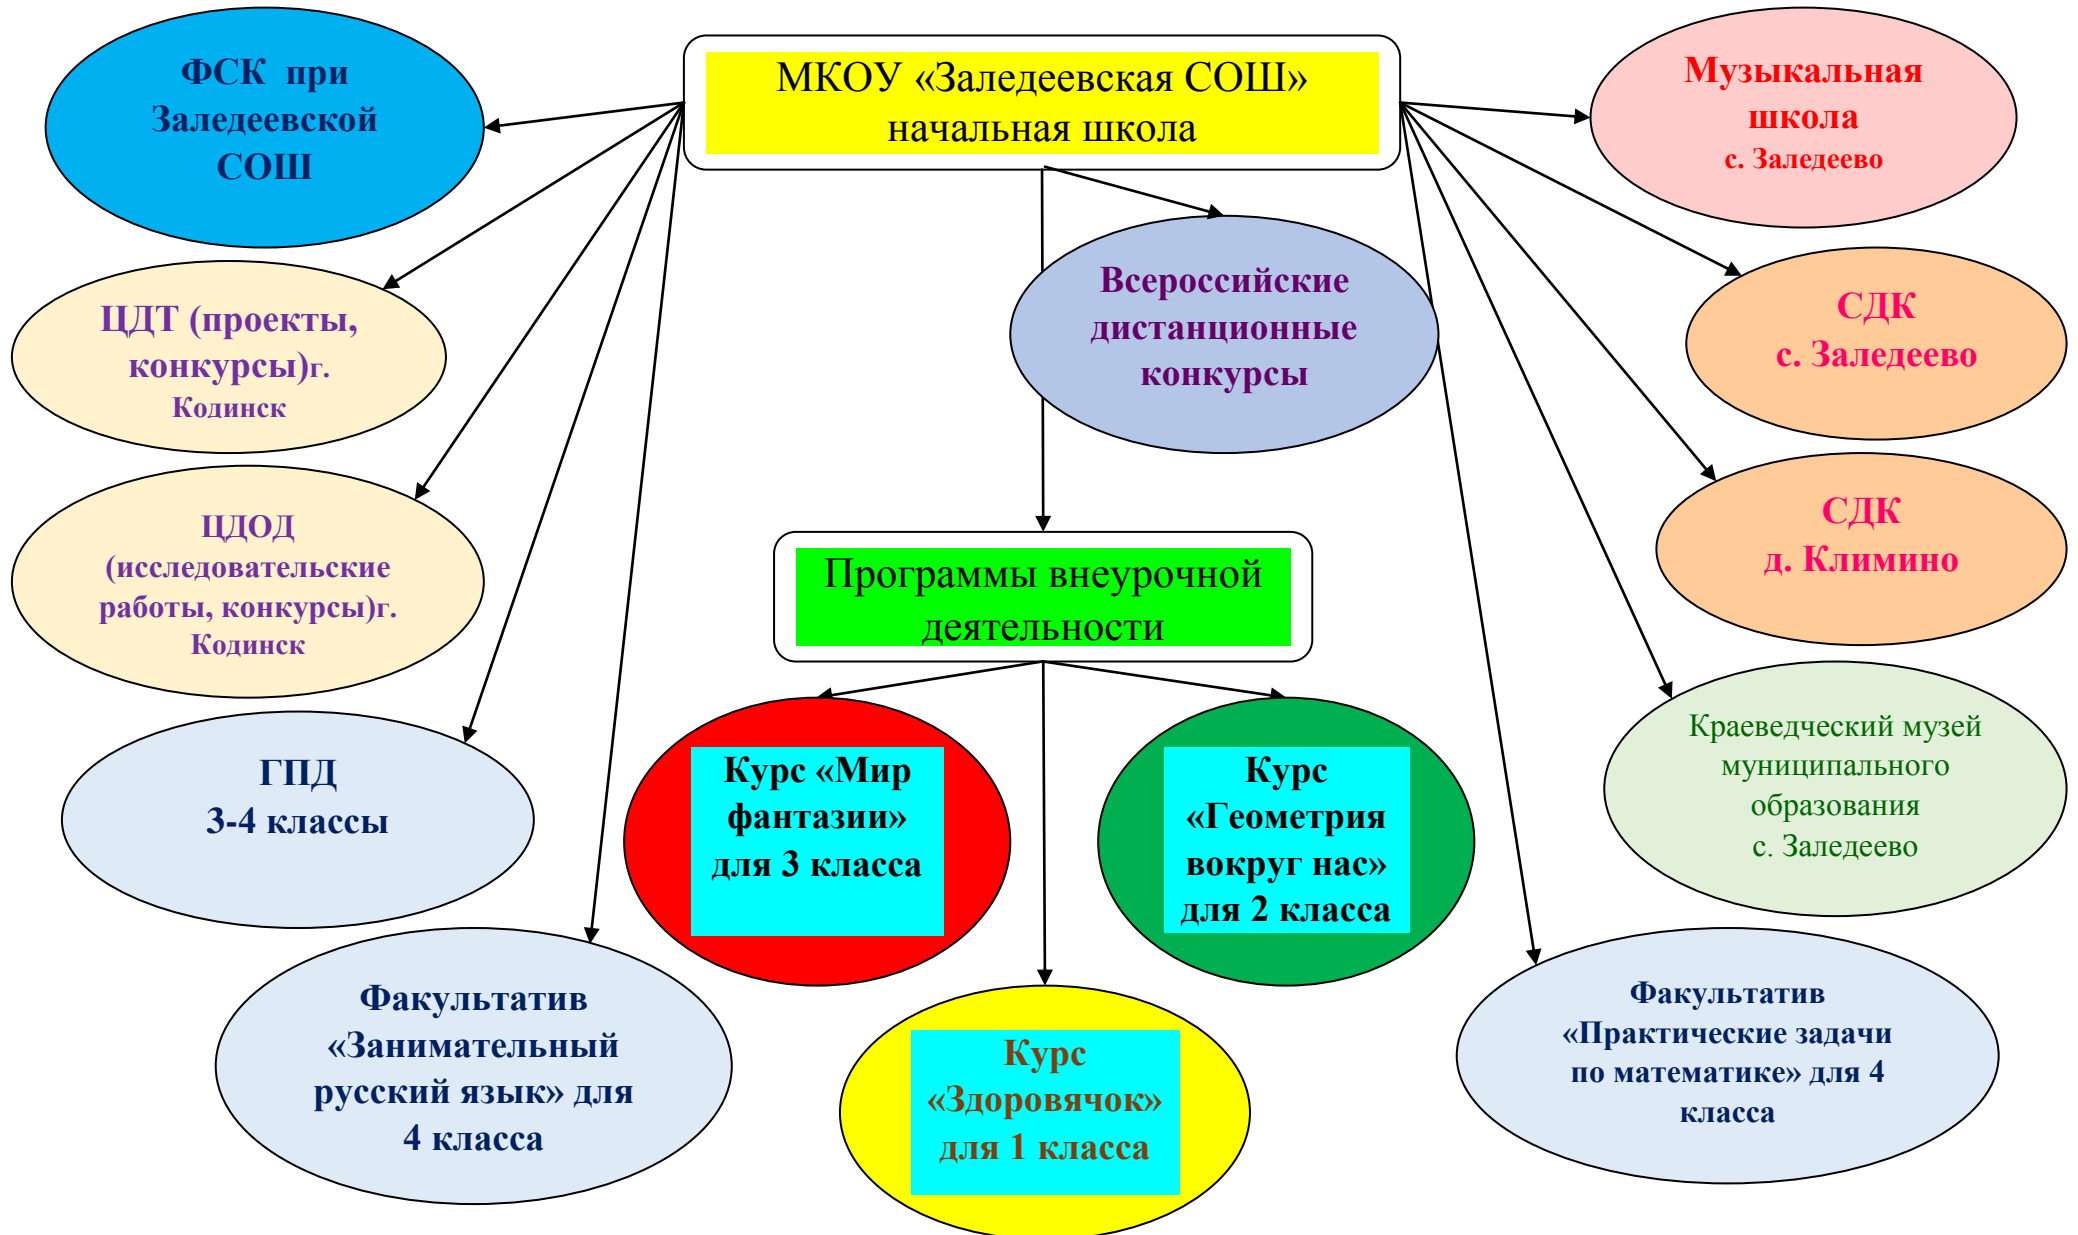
МКОУ «Заледеевская СОШ» начальная школа

ФСК при Заледеевской СОШ

Музыкальная школа с. Заледеево

ЦДТ (проекты, конкурсы)г. Кодинск

Всероссийские дистанционные конкурсы

СДК с. Заледеево

ЦДОД (исследовательские работы, конкурсы)г. Кодинск

СДК д. Климино

Программы внеурочной деятельности

ГПД 3-4 классы

Курс «Мир фантазии» для 3 класса

Курс «Геометрия вокруг нас» для 2 класса

Краеведческий музей муниципального образования с. Заледеево

Факультатив «Занимательный русский язык» для 4 класса

Курс «Здоровячок» для 1 класса

Факультатив «Практические задачи по математике» для 4 класса